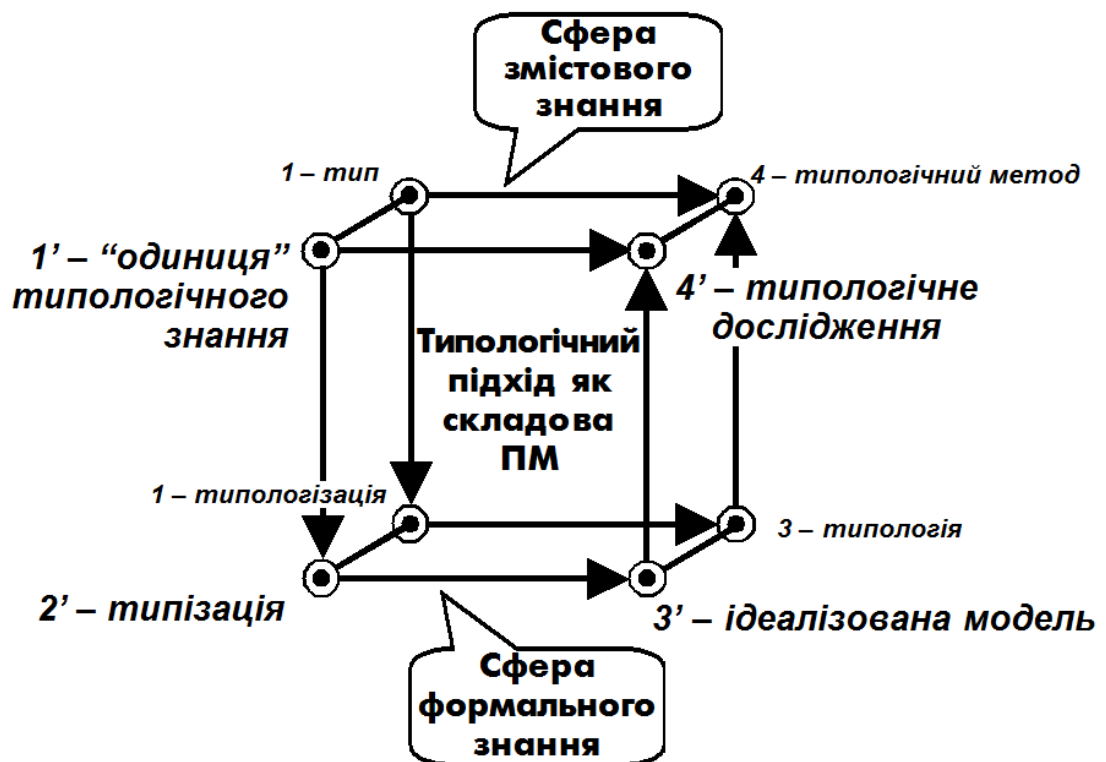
Сфера змістового знання

1 – тип

4 – типологічний метод

1' – "одиниця" типологічного знання

4' – типологічне дослідження

Типологічний підхід як складова ПМ

1 – типологізація

3 – типологія

2' – типізація

3' – ідеалізована модель

Сфера формального знання